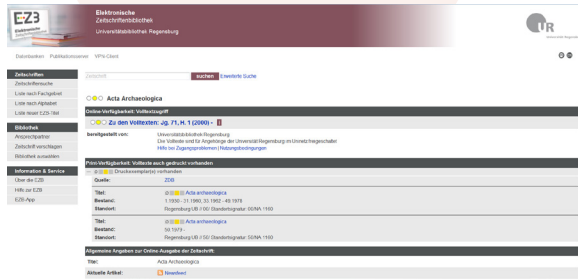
EZB Elektronische Zeitschriftenbibliothek

Elektronische Zeitschriftenbibliothek
Universitätsbibliothek Regensburg

UR Universität Regensburg

Datenbanken Publikationsserver VPN-Client

Zeitschriften
Zeitschriftensuche
Liste nach Fachgebiet
Liste nach Alphabet
Liste neuer EZB-Titel

Bibliothek
Ansprechpartner
Zeitschrift vorschlagen
Bibliothek auswählen

Information & Service
Über die EZB
Hilfe zur EZB
EZB-App

Zeitschrift suchen Erweiterte Suche

Acta Archaeologica

Online-Verfügbarkeit: Volltextzugriff

Zu den Volltexten: Jg. 71, H. 1 (2000) -

bereitgestellt von: Universitätsbibliothek Regensburg
Die Volltexte sind für Angehörige der Universität Regensburg im Uninetz freigeschaltet
Hilfe bei Zugangsproblemen | Nutzungsbedingungen

Print-Verfügbarkeit: Volltexte auch gedruckt vorhanden

Druckexemplar(e) vorhanden

Quelle: ZDB

| | |
|---|---|
| Titel: | Acta archaeologica |
| Bestand: | 1.1930 - 31.1960; 33.1962 - 49.1978 |
| Standort: | Regensburg UB // 00: Standortsignatur: 50/NA 1160 |

| | |
|---|---|
| Titel: | Acta archaeologica |
| Bestand: | 50.1979 - |
| Standort: | Regensburg UB // 50: Standortsignatur: 50/NA 1160 |

Allgemeine Angaben zur Online-Ausgabe der Zeitschrift:

Titel: Acta Archaeologica
Aktuelle Artikel: Newsfeed